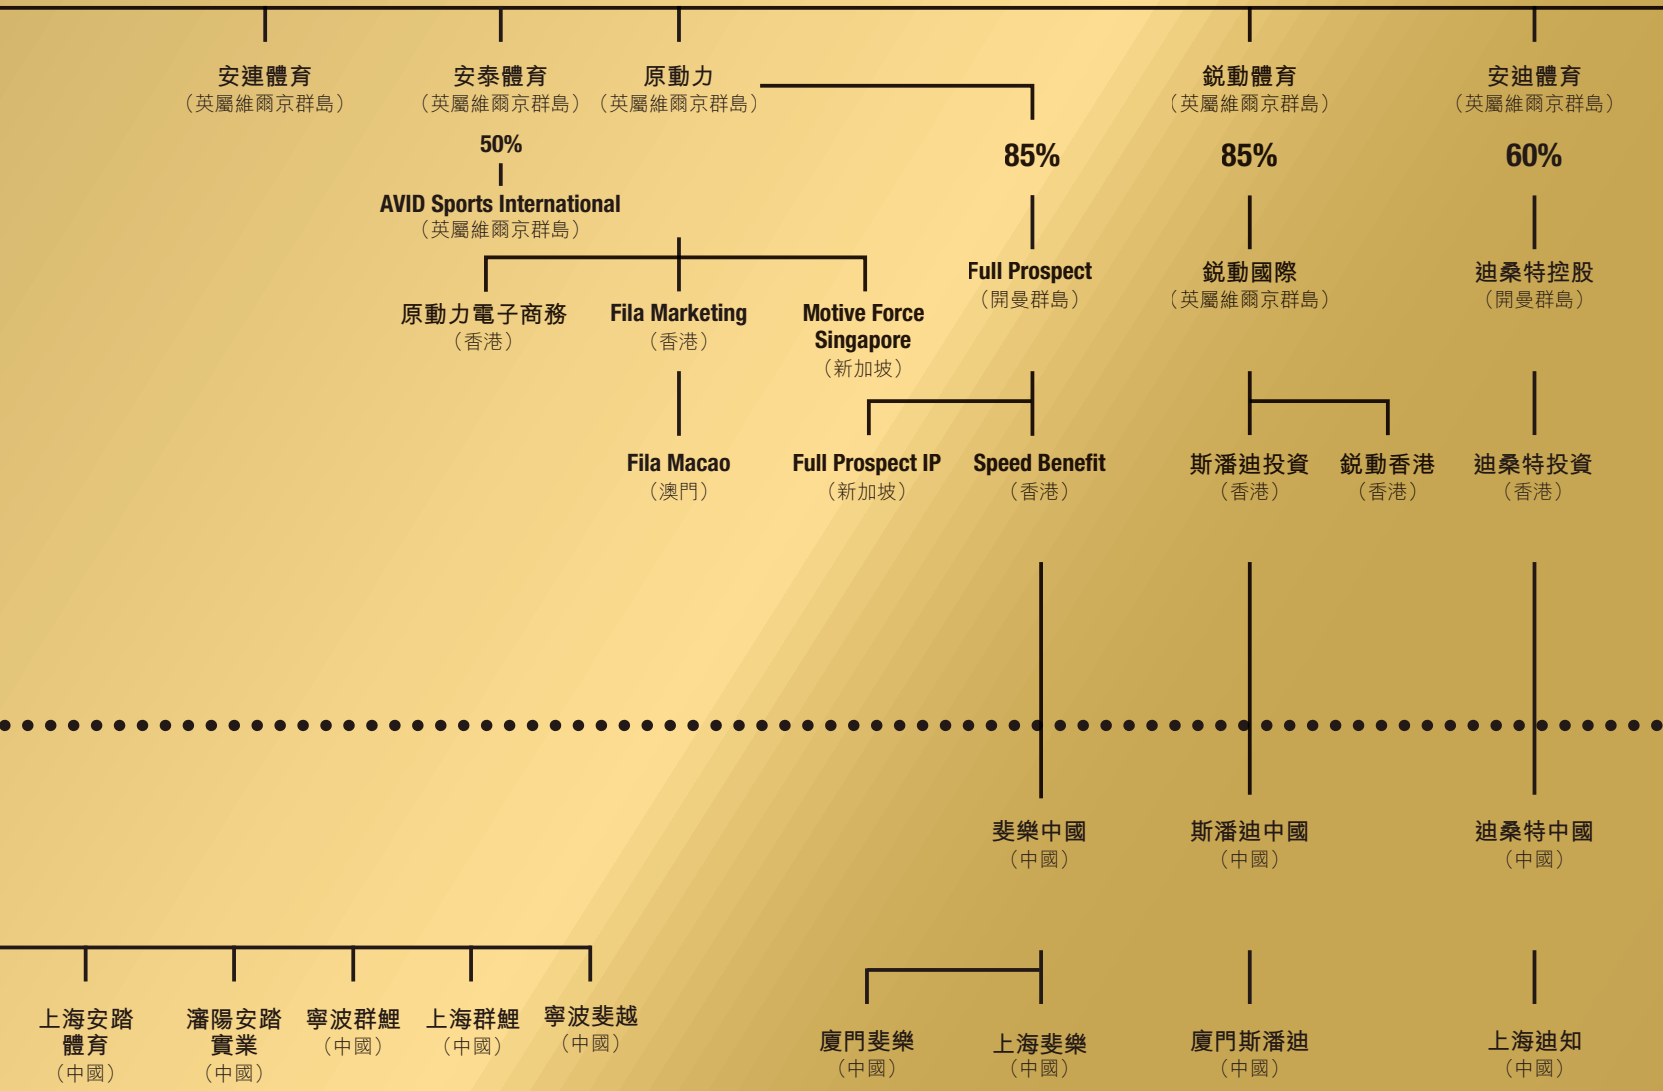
安連體育
(英屬維爾京群島)

安泰體育
(英屬維爾京群島)

50%

AVID Sports International
(英屬維爾京群島)

原動力
(英屬維爾京群島)

85%

原動力電子商務
(香港)

Fila Marketing
(香港)

Fila Macao
(澳門)

Motive Force Singapore
(新加坡)

Full Prospect
(開曼群島)

Full Prospect IP
(新加坡)

Speed Benefit
(香港)

銳動體育
(英屬維爾京群島)

85%

銳動國際
(英屬維爾京群島)

斯潘迪投資
(香港)

銳動香港
(香港)

安迪體育
(英屬維爾京群島)

60%

迪桑特控股
(開曼群島)

迪桑特投資
(香港)

斐樂中國
(中國)

斯潘迪中國
(中國)

迪桑特中國
(中國)

上海安踏體育
(中國)

瀋陽安踏實業
(中國)

寧波群鯉
(中國)

上海群鯉
(中國)

寧波斐越
(中國)

廈門斐樂
(中國)

上海斐樂
(中國)

廈門斯潘迪
(中國)

上海迪知
(中國)